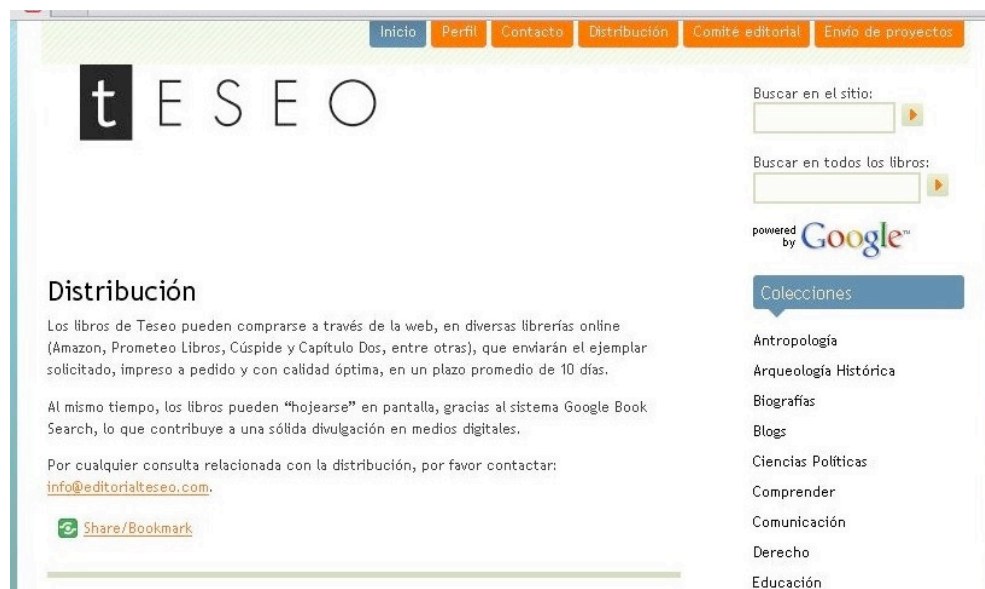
Inicio Perfil Contacto Distribución Comite editorial Envio de proyectos

t E S E O

Buscar en el sitio:

Buscar en todos los libros:

powered by Google

Distribución

Los libros de Teseo pueden comprarse a través de la web, en diversas librerías online (Amazon, Prometeo Libros, Cúspide y Capítulo Dos, entre otras), que enviarán el ejemplar solicitado, impreso a pedido y con calidad óptima, en un plazo promedio de 10 días.

Al mismo tiempo, los libros pueden "hojearse" en pantalla, gracias al sistema Google Book Search, lo que contribuye a una sólida divulgación en medios digitales.

Por cualquier consulta relacionada con la distribución, por favor contactar: info@editorialteseo.com.

Share/Bookmark

Colecciones

Antropología
Arqueología Histórica
Biografías
Blogs
Ciencias Políticas
Comprender
Comunicación
Derecho
Educación